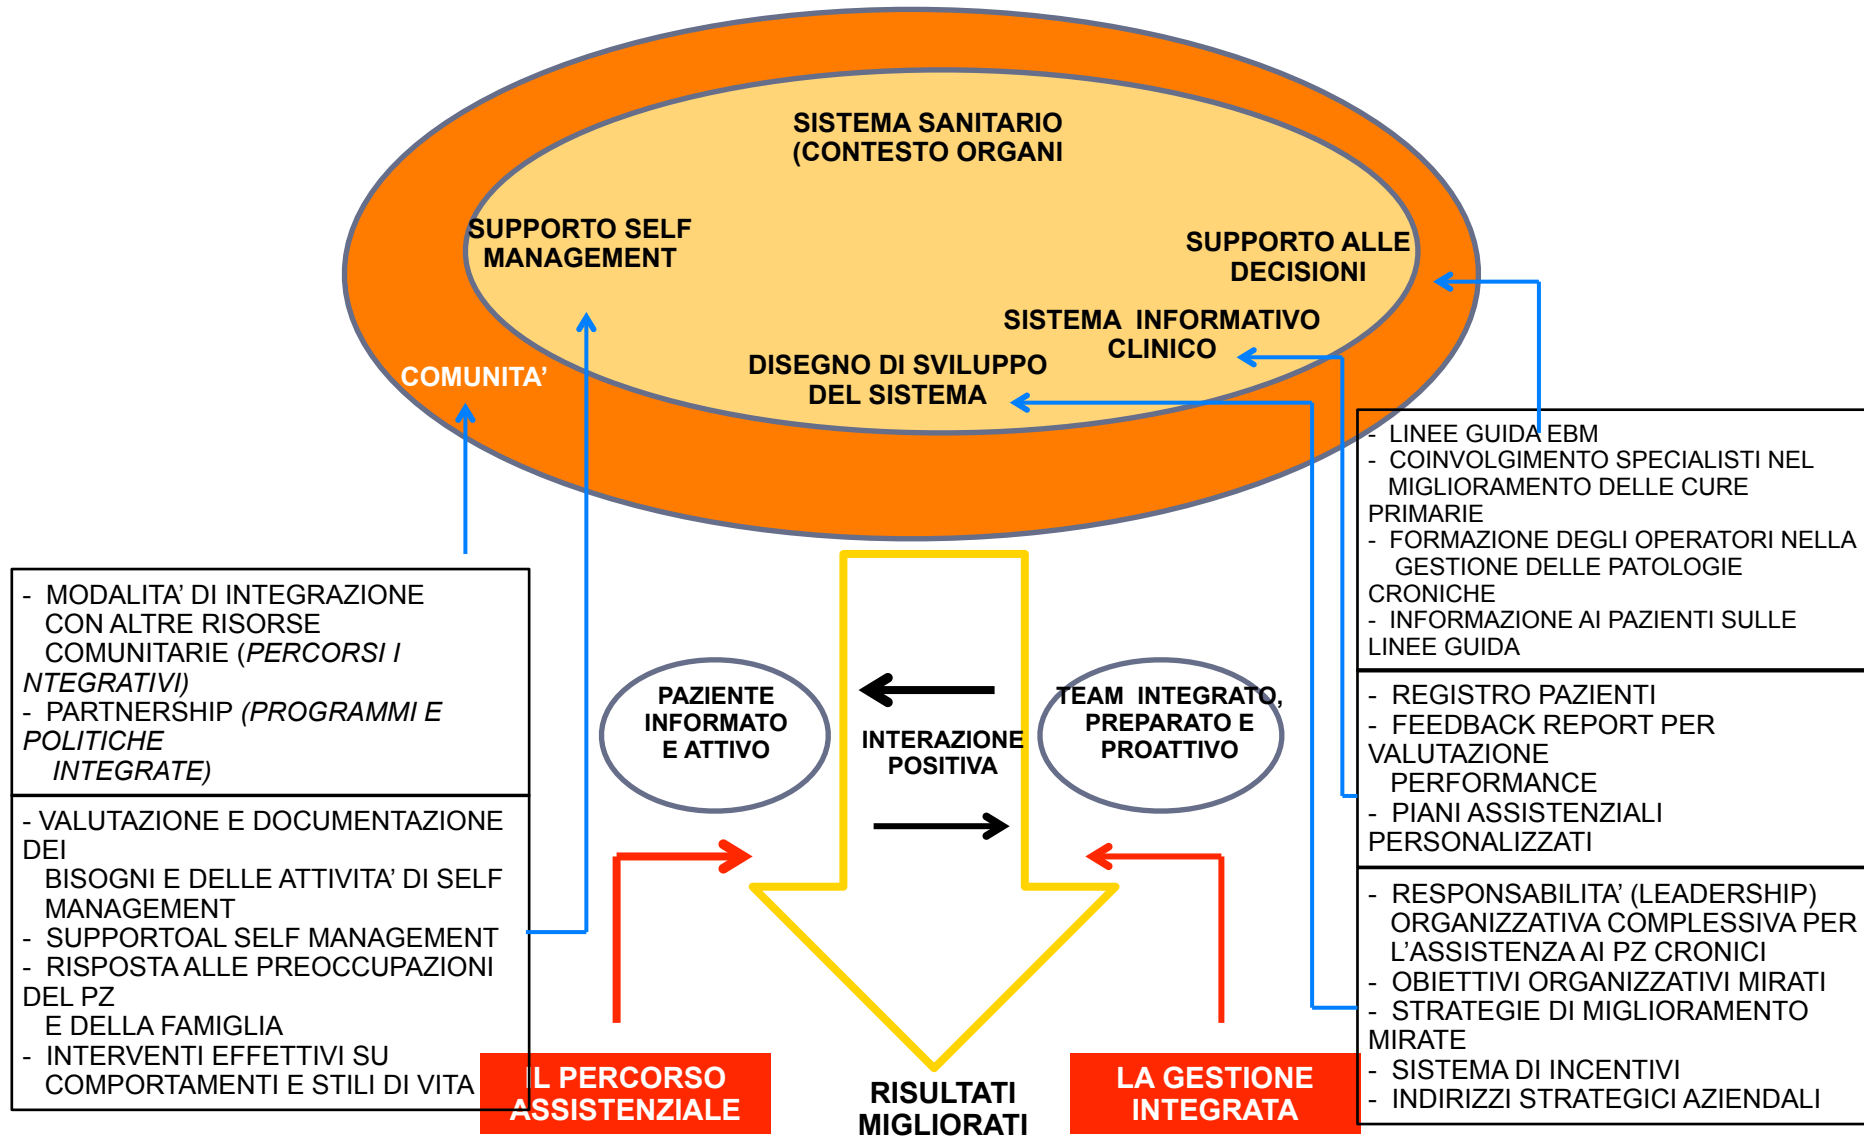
SISTEMA SANITARIO
(CONTESTO ORGANI

SUPPORTO SELF MANAGEMENT

SUPPORTO ALLE DECISIONI

SISTEMA INFORMATIVO CLINICO

DISEGNO DI SVILUPPO DEL SISTEMA

COMUNITA'

- LINEE GUIDA EBM
- COINVOLGIMENTO SPECIALISTI NEL MIGLIORAMENTO DELLE CURE PRIMARIE
- FORMAZIONE DEGLI OPERATORI NELLA GESTIONE DELLE PATOLOGIE CRONICHE
- INFORMAZIONE AI PAZIENTI SULLE LINEE GUIDA

- MODALITA' DI INTEGRAZIONE CON ALTRE RISORSE COMUNITARIE (*PERCORSI I NTEGRATIVI)*
- PARTNERSHIP *(PROGRAMMI E POLITICHE INTEGRATE)*

PAZIENTE INFORMATO E ATTIVO

INTERAZIONE POSITIVA

TEAM INTEGRATO, PREPARATO E PROATTIVO

- REGISTRO PAZIENTI
- FEEDBACK REPORT PER VALUTAZIONE PERFORMANCE
- PIANI ASSISTENZIALI PERSONALIZZATI

- VALUTAZIONE E DOCUMENTAZIONE DEI BISOGNI E DELLE ATTIVITA' DI SELF MANAGEMENT
- SUPPORTOAL SELF MANAGEMENT
- RISPOSTA ALLE PREOCCUPAZIONI DEL PZ E DELLA FAMIGLIA
- INTERVENTI EFFETTIVI SU COMPORTAMENTI E STILI DI VITA

- RESPONSABILITA' (LEADERSHIP) ORGANIZZATIVA COMPLESSIVA PER L'ASSISTENZA AI PZ CRONICI
- OBIETTIVI ORGANIZZATIVI MIRATI
- STRATEGIE DI MIGLIORAMENTO MIRATE
- SISTEMA DI INCENTIVI
- INDIRIZZI STRATEGICI AZIENDALI

IL PERCORSO ASSISTENZIALE

RISULTATI MIGLIORATI

LA GESTIONE INTEGRATA